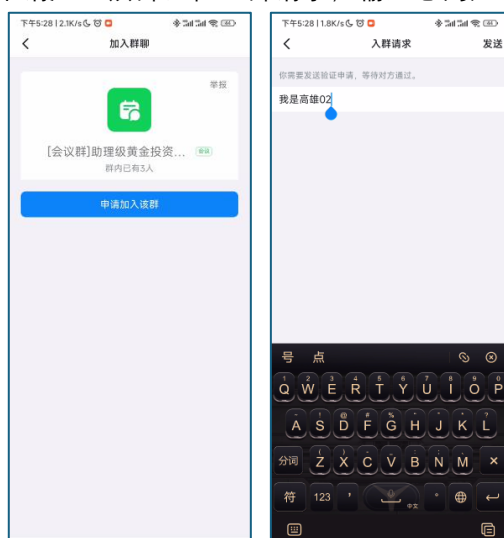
下午5:28 | 2.1K/s

加入群聊

举报

[会议群]助理级黄金投资...

群内已有3人

申请加入该群

下午5:28 | 1.8K/s

入群请求

发送

你需要发送验证申请，等待对方通过。

我是高雄02

号 点

Q W E R T Y U I O P

A S D F G H J K L

分词 Z X C V B N M

符 123 中文